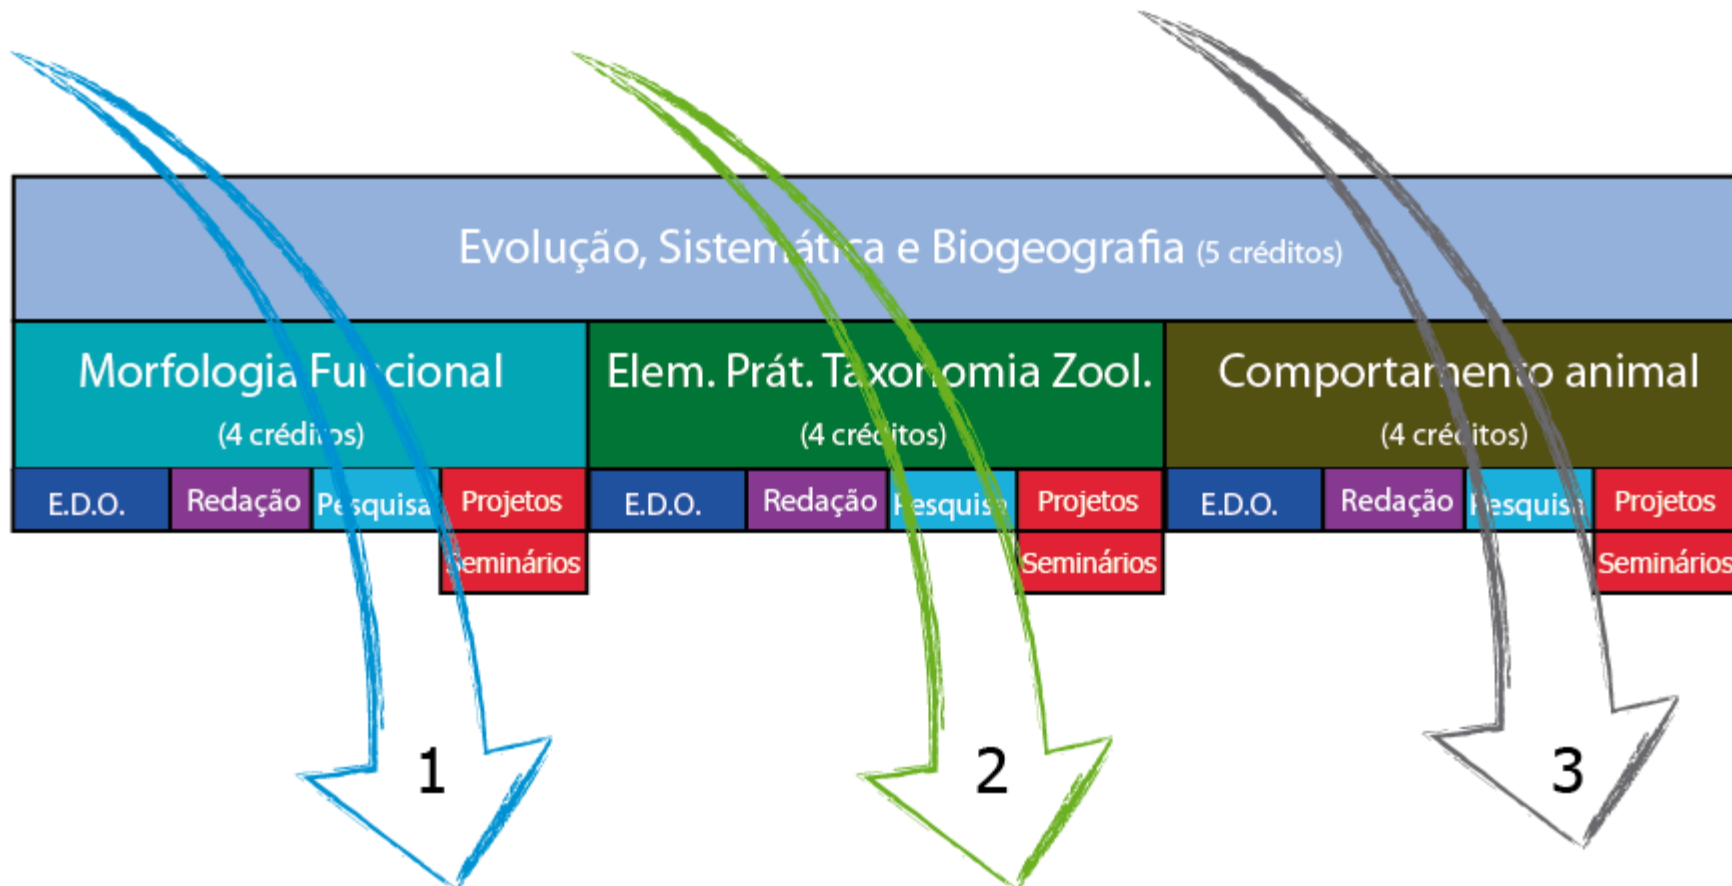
Evolução, Sistemática e Biogeografia (5 créditos)

Morfologia Funcional
(4 créditos)

Elem. Prát. Taxonomia Zool.
(4 créditos)

Comportamento animal
(4 créditos)

E.D.O.
Redação
Pesquisa
Projetos
Seminários

E.D.O.
Redação
Pesquisa
Projetos
Seminários

E.D.O.
Redação
Pesquisa
Projetos
Seminários

1

2

3